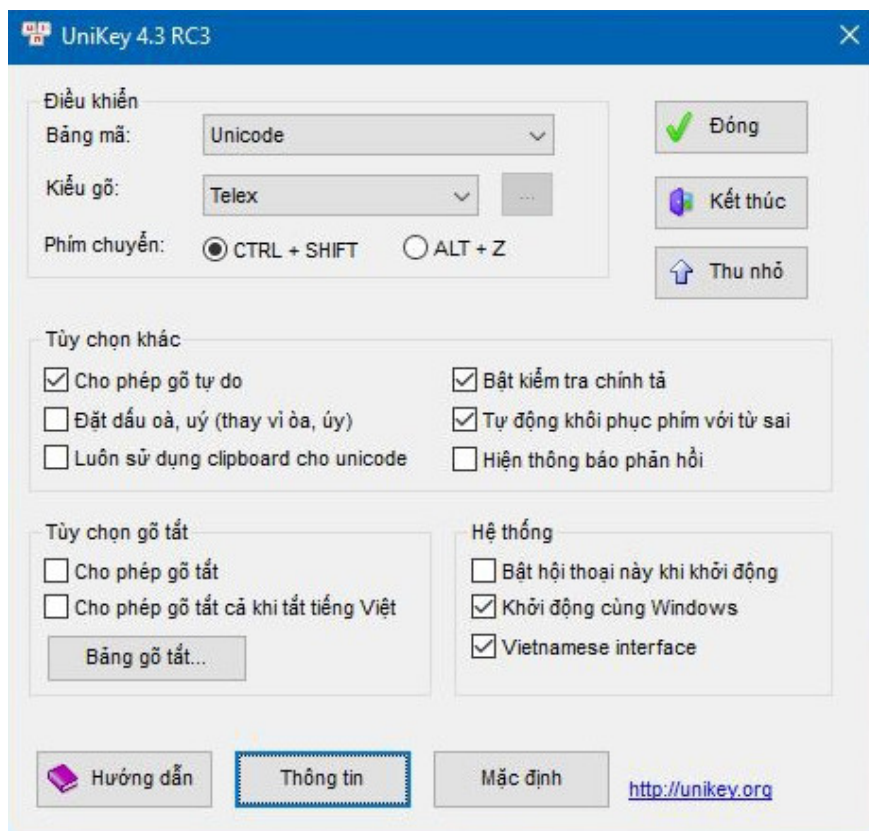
UniKey 4.3 RC3

Điều khiển

Bảng mã: Unicode

Kiểu gõ: Telex ...

Phím chuyển: CTRL + SHIFT ALT + Z

Đóng

Kết thúc

Thu nhỏ

Tùy chọn khác

Cho phép gõ tự do

Đặt dấu oà, uý (thay vì òa, úy)

Luôn sử dụng clipboard cho unicode

Bật kiểm tra chính tả

Tự động khôi phục phím với từ sai

Hiện thông báo phản hồi

Tùy chọn gõ tắt

Cho phép gõ tắt

Cho phép gõ tắt cả khi tắt tiếng Việt

Bảng gõ tắt...

Hệ thống

Bật hội thoại này khi khởi động

Khởi động cùng Windows

Vietnamese interface

Hướng dẫn

Thông tin

Mặc định

http://unikey.org